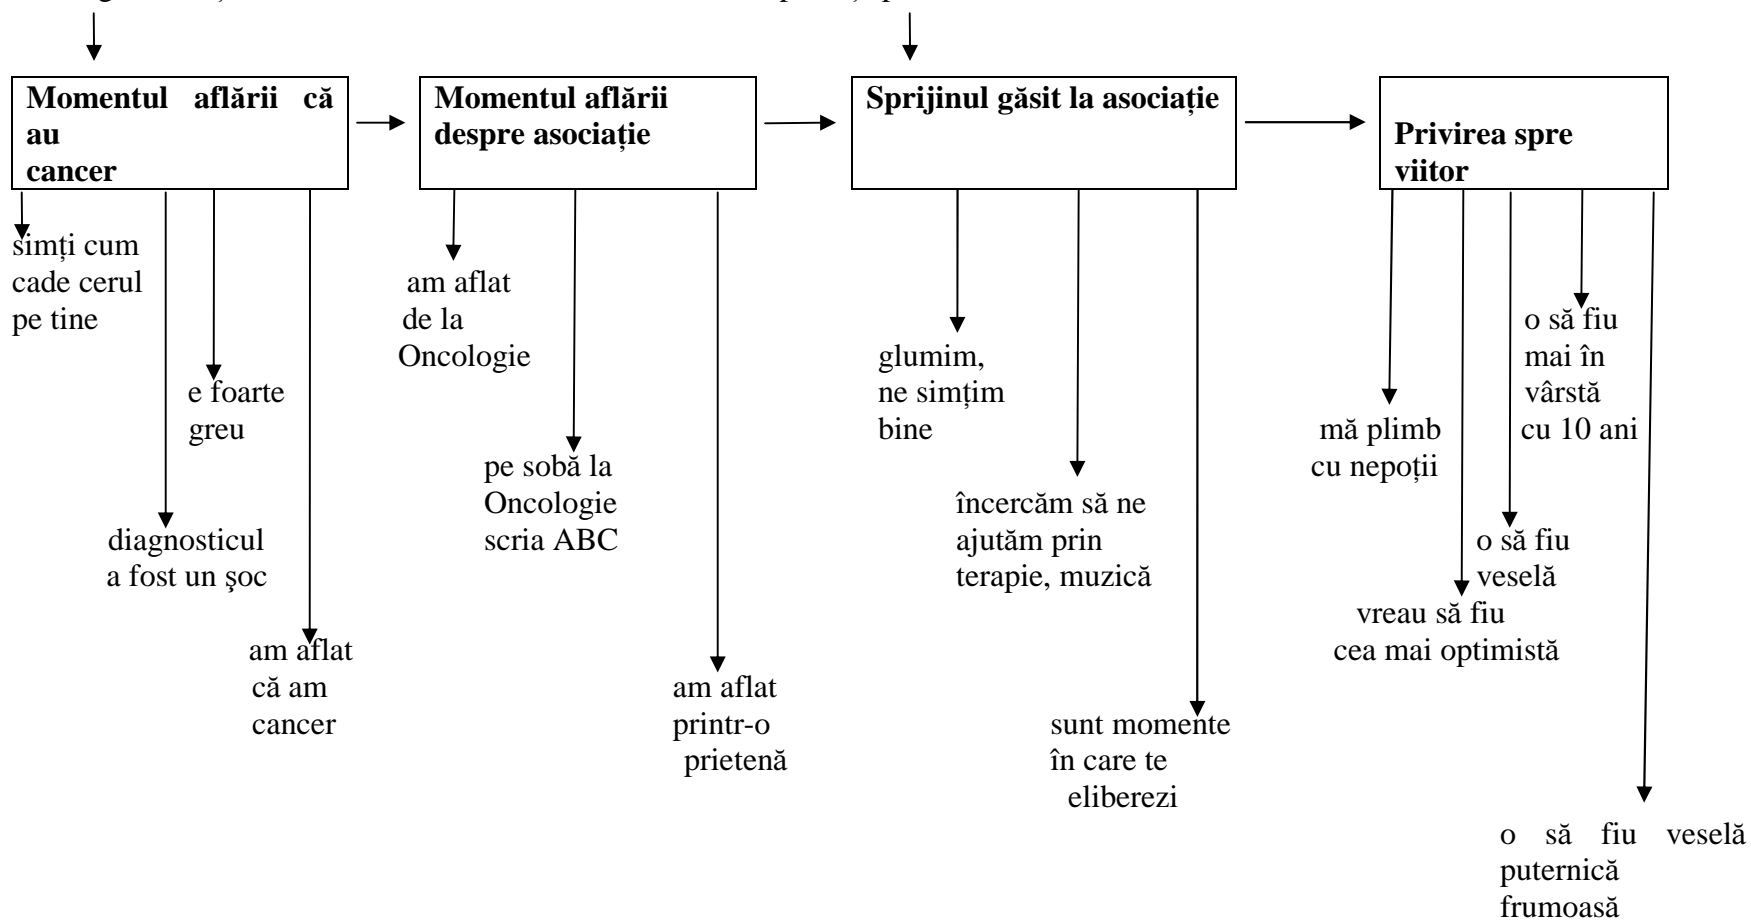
Momentul aflării că au cancer

Momentul aflării despre asociație

Sprijinul găsit la asociație

Privirea spre viitor

simți cum cade cerul pe tine

e foarte greu

diagnosticul a fost un şoc

am aflat că am cancer

am aflat de la Oncologie

pe sobă la Oncologie scria ABC

am aflat printr-o prietenă

glumim, ne simțim bine

încercăm să ne ajutăm prin terapie, muzică

sunt momente în care te eliberezi

mă plimb cu nepoții

vreau să fiu cea mai optimistă

o să fiu veselă

o să fiu mai în vârstă cu 10 ani

o să fiu veselă puternică frumoasă